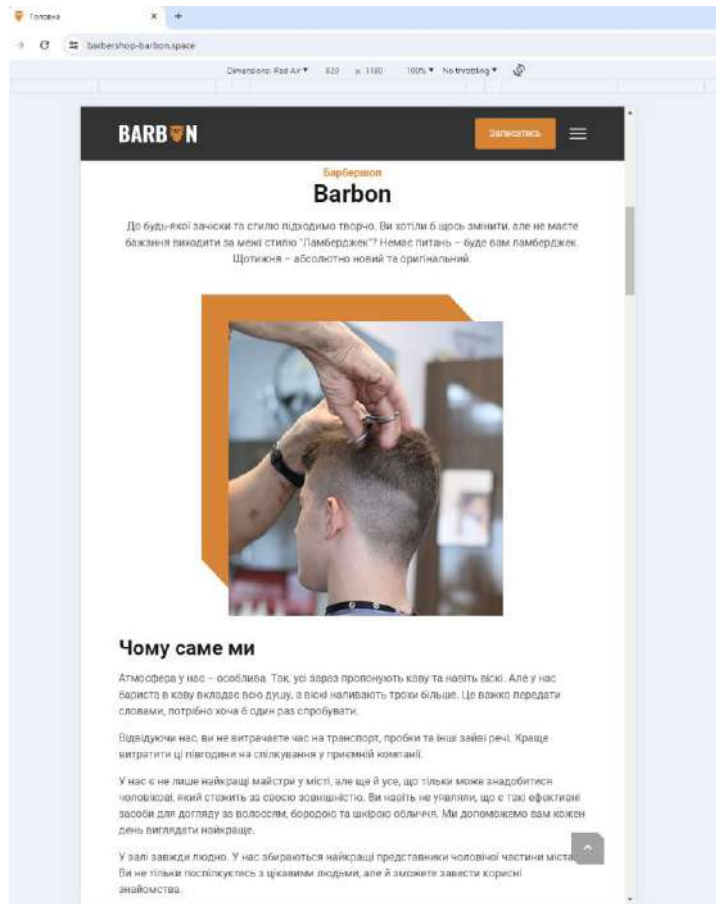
Головна

barbershop-barbon.space

Dimensions: iPad Air ▾ 820 x 1180 100% ▾ No throttling ▾

BARBON

Записатись

Барбершоп

Barbon

До будь-якої зачіски та стилю підходимо творчо. Ви хотіли б щось змінити, але не маєте бажання виходити за межі стилю "Ламберджек"? Немає питань – буде вам ламберджек. Щотижня – абсолютно новий та оригінальний.

Чому саме ми

Атмосфера у нас – особлива. Так, усі зараз пропонують каву та навіть віскі. Але у нас бариста в каву вкладає всю душу, а віскі наливають трохи більше. Це важко передати словами, потрібно хоча б один раз спробувати.

Відвідуючи нас, ви не витрачаєте час на транспорт, пробки та інші зайві речі. Краще витратити ці півгодини на спілкування у приємній компанії.

У нас є не лише найкращі майстри у місті, але ще й усе, що тільки може знадобитися чоловікові, який стежить за своєю зовнішністю. Ви навіть не уявляли, що є такі ефективні засоби для догляду за волоссям, бородою та шкірою обличчя. Ми допоможемо вам кожен день виглядати найкраще.

У залі завжди людно. У нас збираються найкращі представники чоловічої частини міста. Ви не тільки поспілкуєтесь з цікавими людьми, але й зможете завести корисні знайомства.